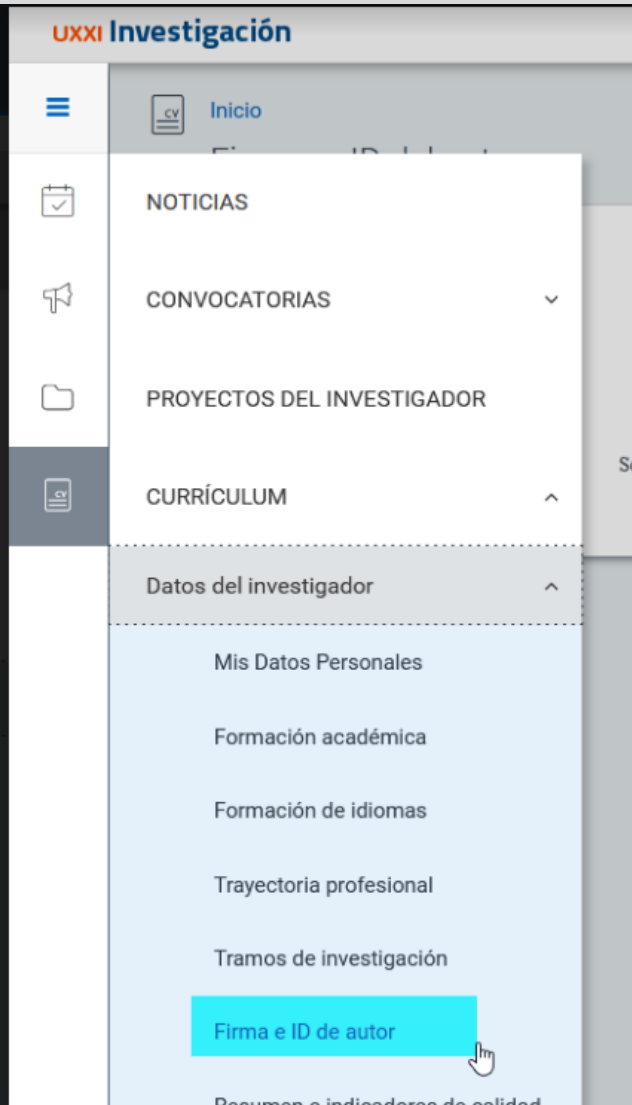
UXXI Investigación

Inicio

NOTICIAS

CONVOCATORIAS

PROYECTOS DEL INVESTIGADOR

CURRÍCULUM

Datos del investigador

Mis Datos Personales

Formación académica

Formación de idiomas

Trayectoria profesional

Tramos de investigación

Firma e ID de autor

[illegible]